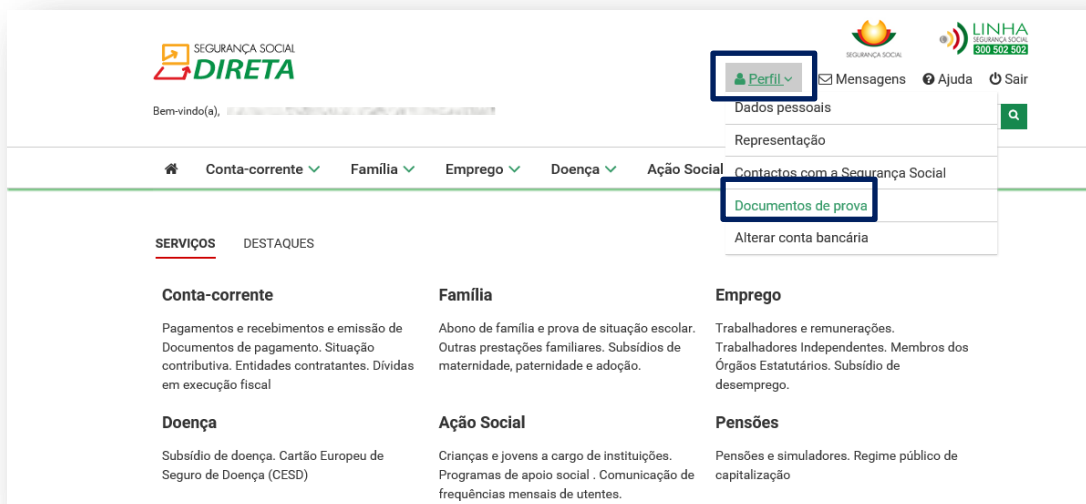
SEGURANÇA SOCIAL
DIRETA

SEGURANÇA SOCIAL

LINHA
SEGURANÇA SOCIAL
300 502 502

Perfil
Mensagens
Ajuda
Sair

Bem-vindo(a), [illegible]

Dados pessoais
Representação
Contactos com a Segurança Social
Documentos de prova
Alterar conta bancária

Conta-corrente
Família
Emprego
Doença
Ação Social

SERVIÇOS
DESTAQUES

Conta-corrente

Pagamentos e recebimentos e emissão de Documentos de pagamento. Situação contributiva. Entidades contratantes. Dívidas em execução fiscal

Família

Abono de família e prova de situação escolar. Outras prestações familiares. Subsídios de maternidade, paternidade e adoção.

Emprego

Trabalhadores e remunerações. Trabalhadores Independentes. Membros dos Órgãos Estatutários. Subsídio de desemprego.

Doença

Subsídio de doença. Cartão Europeu de Seguro de Doença (CESD)

Ação Social

Crianças e jovens a cargo de instituições. Programas de apoio social . Comunicação de frequências mensais de utentes.

Pensões

Pensões e simuladores. Regime público de capitalização